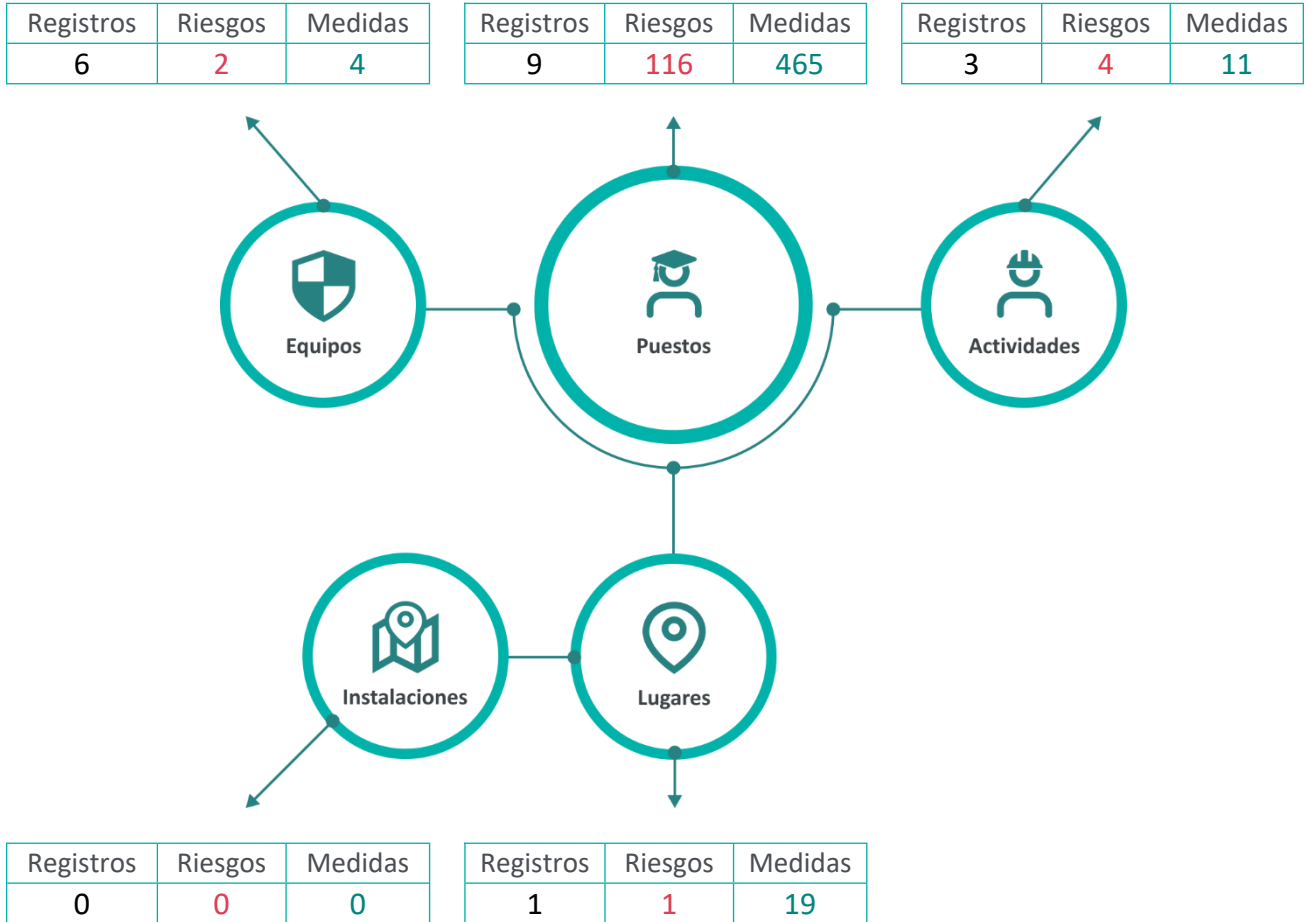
| Registros | Riesgos | Medidas |
|---|---|---|
| 6 | 2 | 4 |

| Registros | Riesgos | Medidas |
|---|---|---|
| 9 | 116 | 465 |

| Registros | Riesgos | Medidas |
|---|---|---|
| 3 | 4 | 11 |

Equipos

Puestos

Actividades

Instalaciones

Lugares

| Registros | Riesgos | Medidas |
|---|---|---|
| 0 | 0 | 0 |

| Registros | Riesgos | Medidas |
|---|---|---|
| 1 | 1 | 19 |